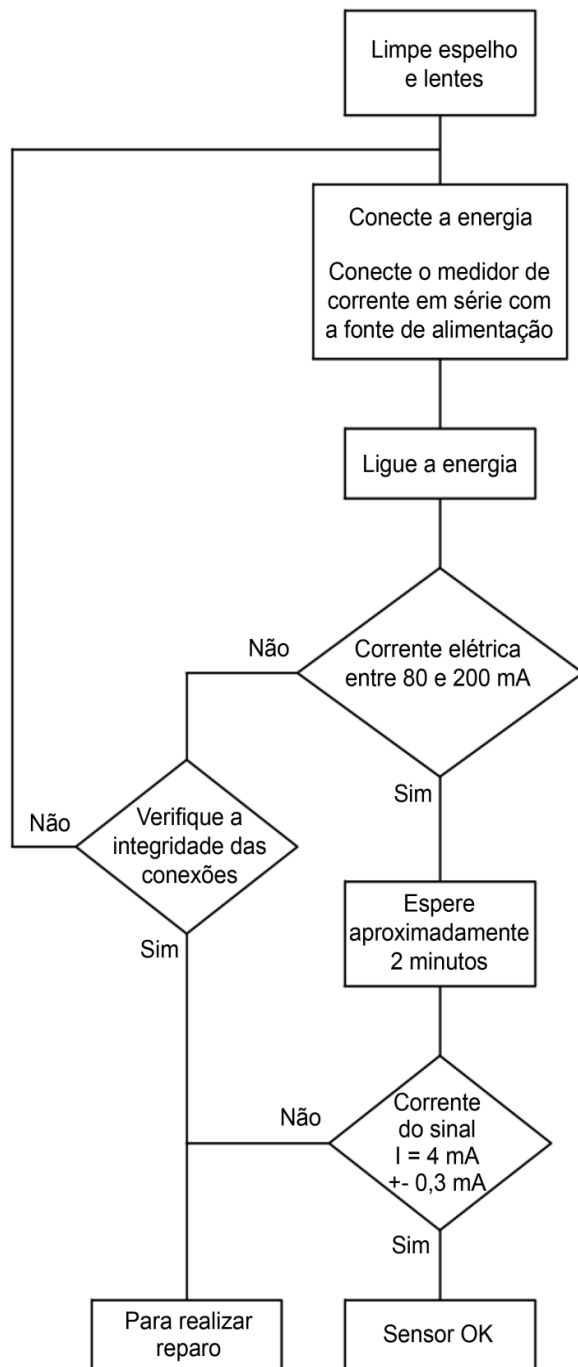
Limpe espelho e lentes

Conecte a energia

Conecte o medidor de corrente em série com a fonte de alimentação

Ligue a energia

Não

Corrente elétrica entre 80 e 200 mA

Sim

Não

Verifique a integridade das conexões

Sim

Espere aproximadamente 2 minutos

Não

Corrente do sinal I = 4 mA +- 0,3 mA

Sim

Para realizar reparo

Sensor OK